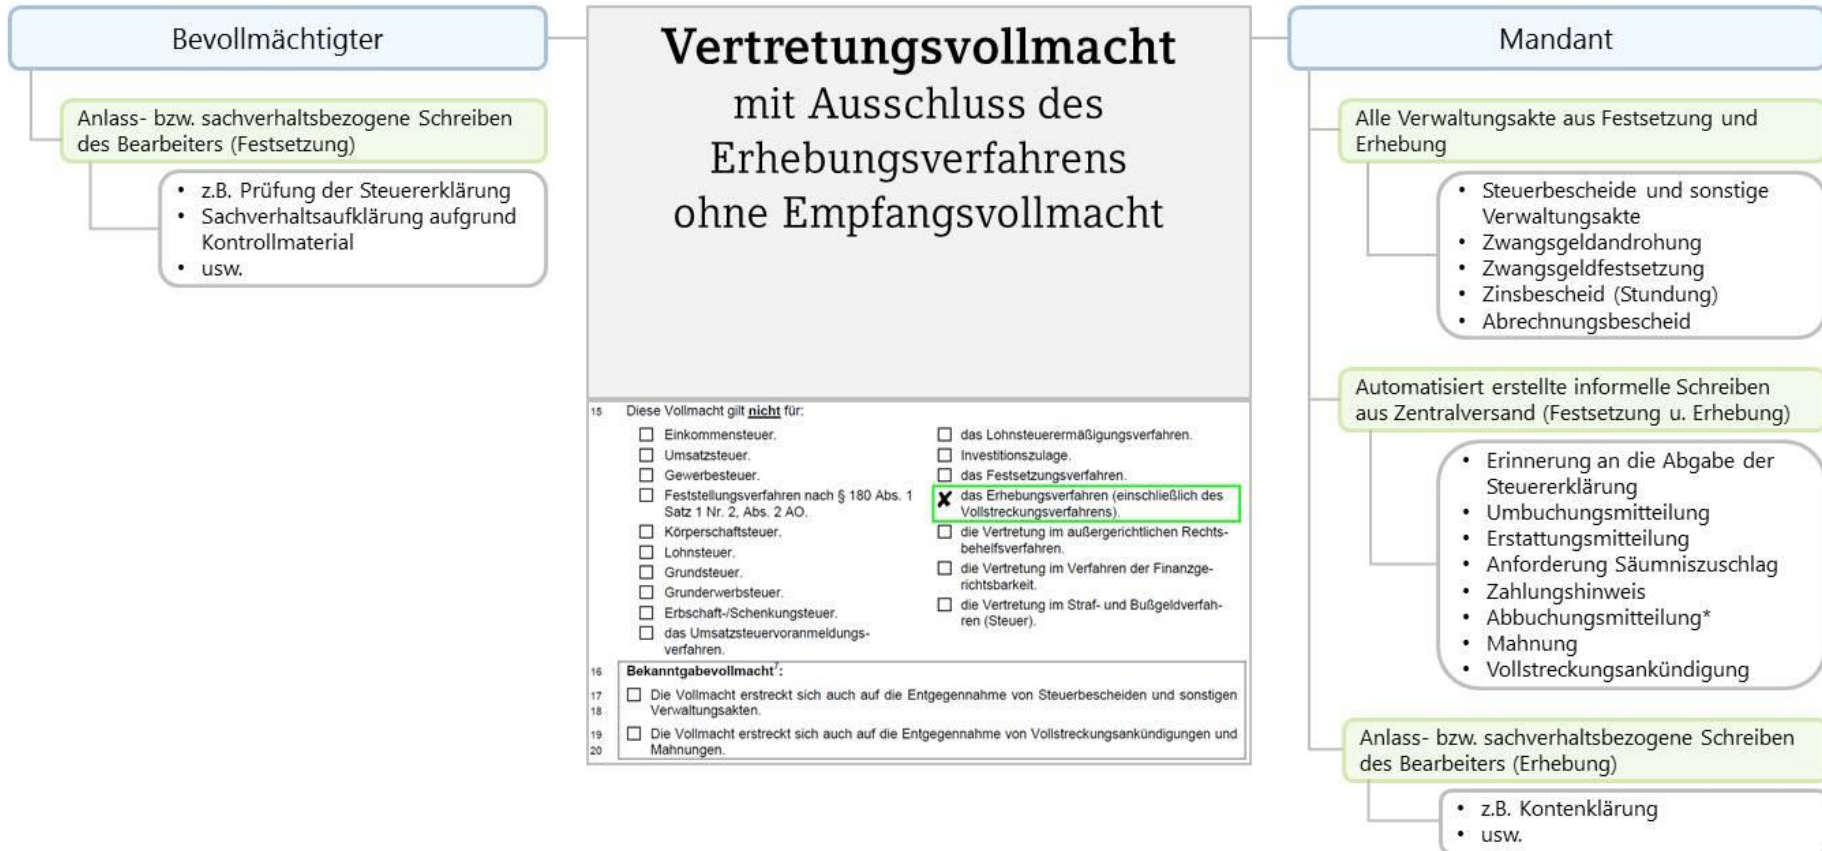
Bevollmächtigter

Anlass- bzw. sachverhaltsbezogene Schreiben des Bearbeiters (Festsetzung)

- z.B. Prüfung der Steuererklärung
- Sachverhaltsaufklärung aufgrund Kontrollmaterial
- usw.

**Vertretungsvollmacht**
mit Ausschluss des Erhebungsverfahrens ohne Empfangsvollmacht

15 Diese Vollmacht gilt **nicht** für:

☐ Einkommensteuer.
☐ Umsatzsteuer.
☐ Gewerbesteuer.
☐ Feststellungsverfahren nach § 180 Abs. 1 Satz 1 Nr. 2, Abs. 2 AO.
☐ Körperschaftsteuer.
☐ Lohnsteuer.
☐ Grundsteuer.
☐ Grunderwerbsteuer.
☐ Erbschaft-/Schenkungsteuer.
☐ das Umsatzsteuervoranmeldungsverfahren.

☐ das Lohnsteuerermäßigungsverfahren.
☐ Investitionszulage.
☐ das Festsetzungsverfahren.
☒ das Erhebungsverfahren (einschließlich des Vollstreckungsverfahrens).
☐ die Vertretung im außergerichtlichen Rechtsbehelfsverfahren.
☐ die Vertretung im Verfahren der Finanzgerichtsbarkeit.
☐ die Vertretung im Straf- und Bußgeldverfahren (Steuer).

16 **Bekanntgabevollmacht**$^{7}$:
17 18 ☐ Die Vollmacht erstreckt sich auch auf die Entgegennahme von Steuerbescheiden und sonstigen Verwaltungsakten.
19 20 ☐ Die Vollmacht erstreckt sich auch auf die Entgegennahme von Vollstreckungsankündigungen und Mahnungen.

Mandant

Alle Verwaltungsakte aus Festsetzung und Erhebung

- Steuerbescheide und sonstige Verwaltungsakte
- Zwangsgeldandrohung
- Zwangsgeldfestsetzung
- Zinsbescheid (Stundung)
- Abrechnungsbescheid

Automatisiert erstellte informelle Schreiben aus Zentralversand (Festsetzung u. Erhebung)

- Erinnerung an die Abgabe der Steuererklärung
- Umbuchungsmitteilung
- Erstattungsmitteilung
- Anforderung Säumniszuschlag
- Zahlungshinweis
- Abbuchungsmitteilung*
- Mahnung
- Vollstreckungsankündigung

Anlass- bzw. sachverhaltsbezogene Schreiben des Bearbeiters (Erhebung)

- z.B. Kontenklärung
- usw.